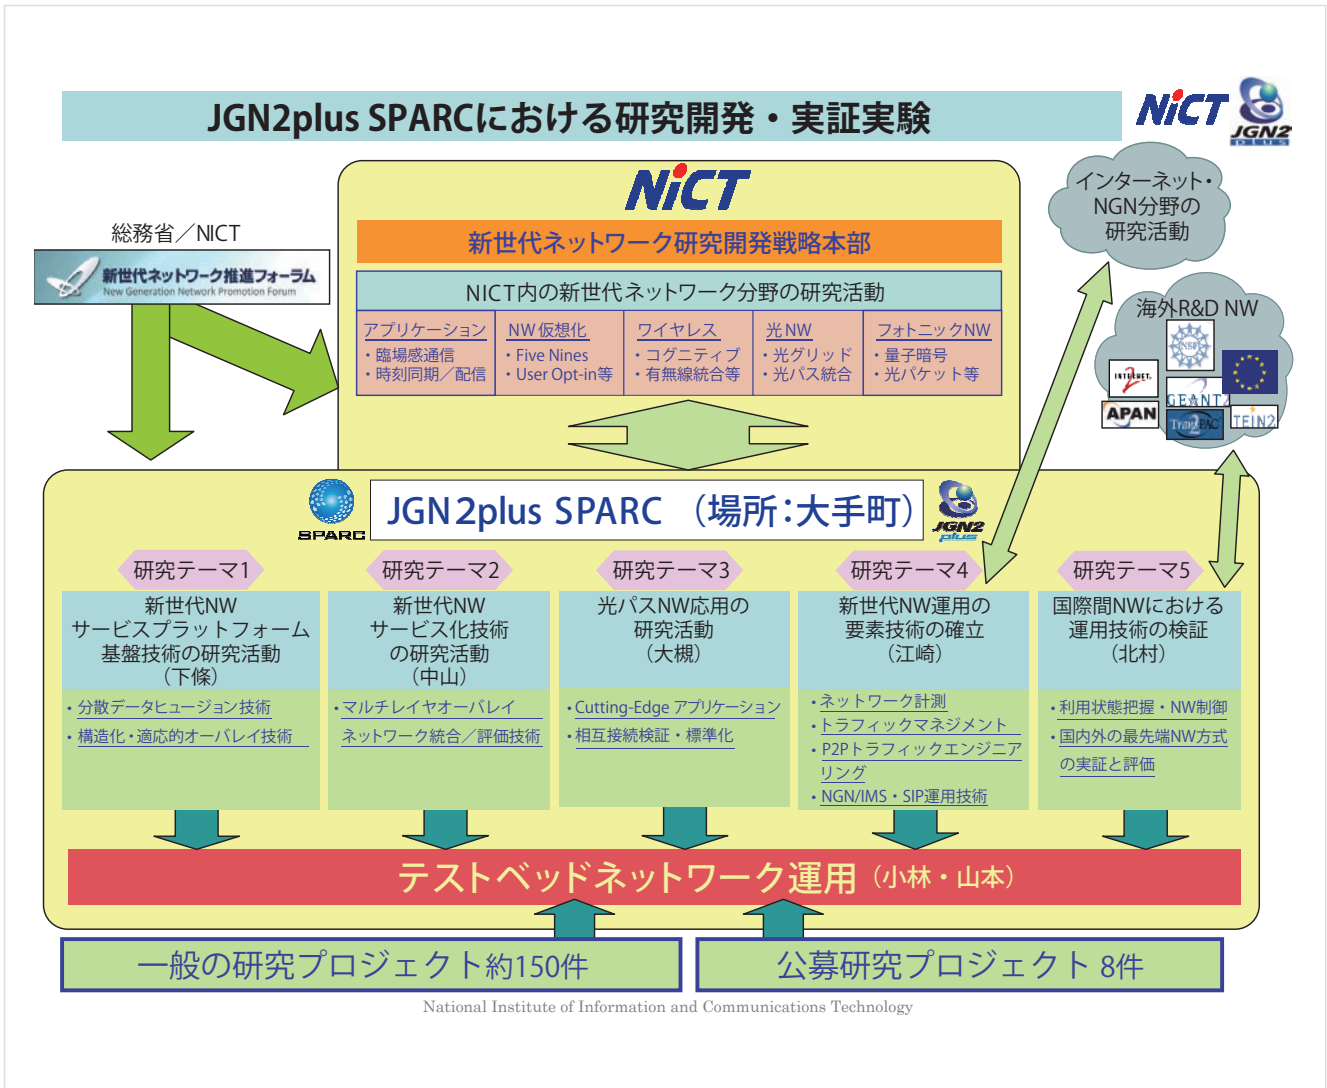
JGN2plus SPARCにおける研究開発・実証実験

NiCT JGN2 plus

NiCT

新世代ネットワーク研究開発戦略本部

NICT内の新世代ネットワーク分野の研究活動

| アプリケーション | NW仮想化 | ワイヤレス | 光NW | フォトニックNW |
|---|---|---|---|---|
| ・臨場感通信 ・時刻同期／配信 | ・Five Nines ・User Opt-in等 | ・コグニティブ ・有無線統合等 | ・光グリッド ・光パス統合 | ・量子暗号 ・光パケット等 |

総務省／NICT

新世代ネットワーク推進フォーラム New Generation Network Promotion Forum

インターネット・NGN分野の研究活動

海外R&D NW

INTERNET2 NSF APAN GEANT2 TransPAC TEIN2

SPARC

JGN2plus SPARC （場所：大手町）

JGN2 plus

研究テーマ1
新世代NW サービスプラットフォーム基盤技術の研究活動 （下條）
・分散データヒュージョン技術
・構造化・適応的オーバレイ技術

研究テーマ2
新世代NW サービス化技術の研究活動 （中山）
・マルチレイヤオーバレイネットワーク統合／評価技術

研究テーマ3
光パスNW応用の研究活動 （大槻）
・Cutting-Edge アプリケーション
・相互接続検証・標準化

研究テーマ4
新世代NW運用の要素技術の確立 （江崎）
・ネットワーク計測
・トラフィックマネジメント
・P2Pトラフィックエンジニアリング
・NGN/IMS・SIP運用技術

研究テーマ5
国際間NWにおける運用技術の検証 （北村）
・利用状態把握・NW制御
・国内外の最先端NW方式の実証と評価

テストベッドネットワーク運用（小林・山本）

一般の研究プロジェクト約150件

公募研究プロジェクト 8件

National Institute of Information and Communications Technology